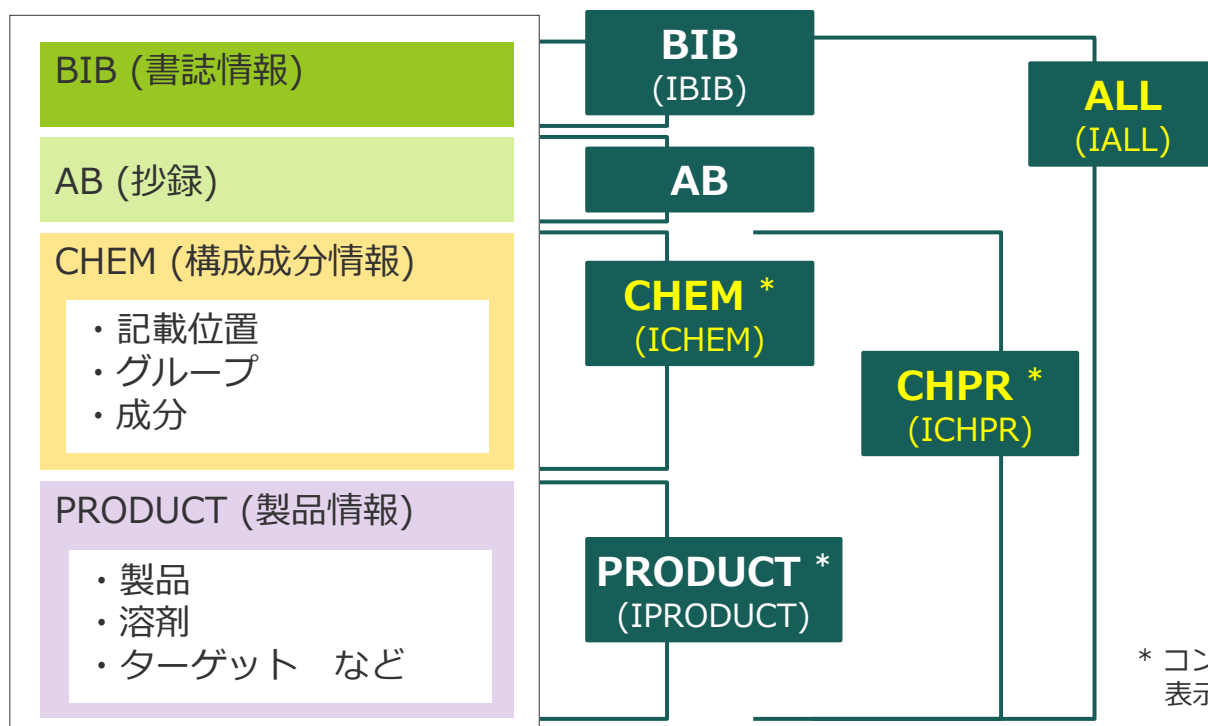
BIB (書誌情報)

AB (抄録)

CHEM (構成成分情報)

・記載位置
・グループ
・成分

PRODUCT (製品情報)

・製品
・溶剤
・ターゲット　など

BIB
(IBIB)

AB

CHEM *
(ICHEM)

PRODUCT *
(IPRODUCT)

CHPR *
(ICHPR)

ALL
(IALL)

* コン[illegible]
表示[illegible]